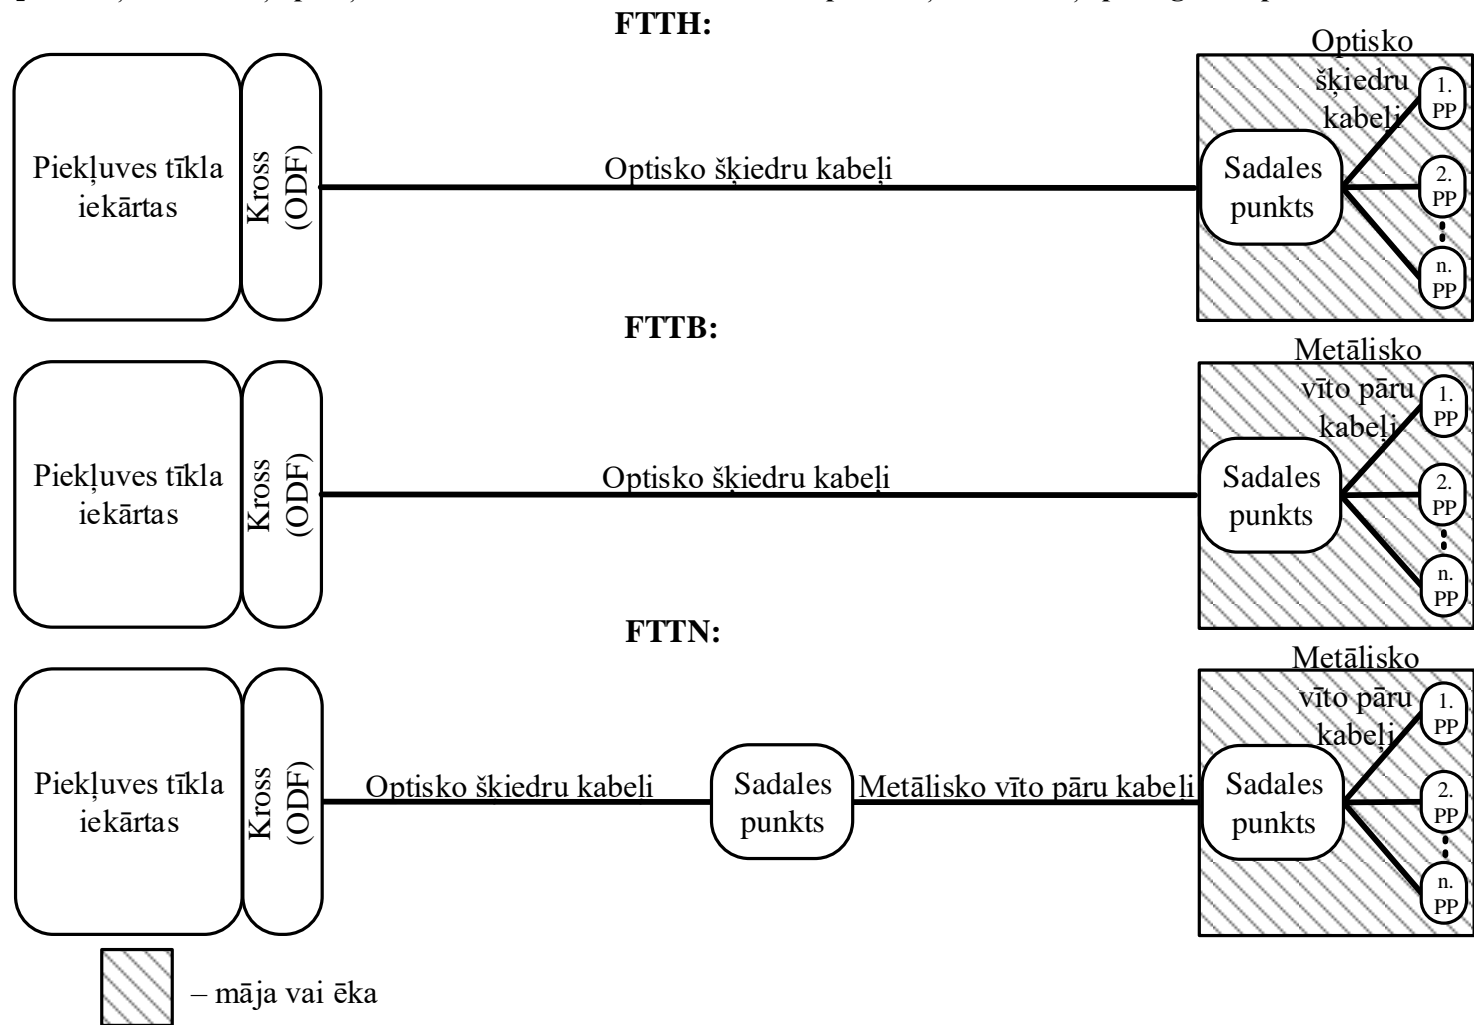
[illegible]

FTTH:

Piekļuves tīkla iekārtas

Kross (ODF)

Optisko šķiedru kabeļi

Sadales punkts

Optisko šķiedru kabeļi

1. PP

2. PP

n. PP

FTTB:

Piekļuves tīkla iekārtas

Kross (ODF)

Optisko šķiedru kabeļi

Sadales punkts

Metālisko vīto pāru kabeļi

1. PP

2. PP

n. PP

FTTN:

Piekļuves tīkla iekārtas

Kross (ODF)

Optisko šķiedru kabeļi

Sadales punkts

Metālisko vīto pāru kabeļi

Sadales punkts

Metālisko vīto pāru kabeļi

1. PP

2. PP

n. PP

– māja vai ēka